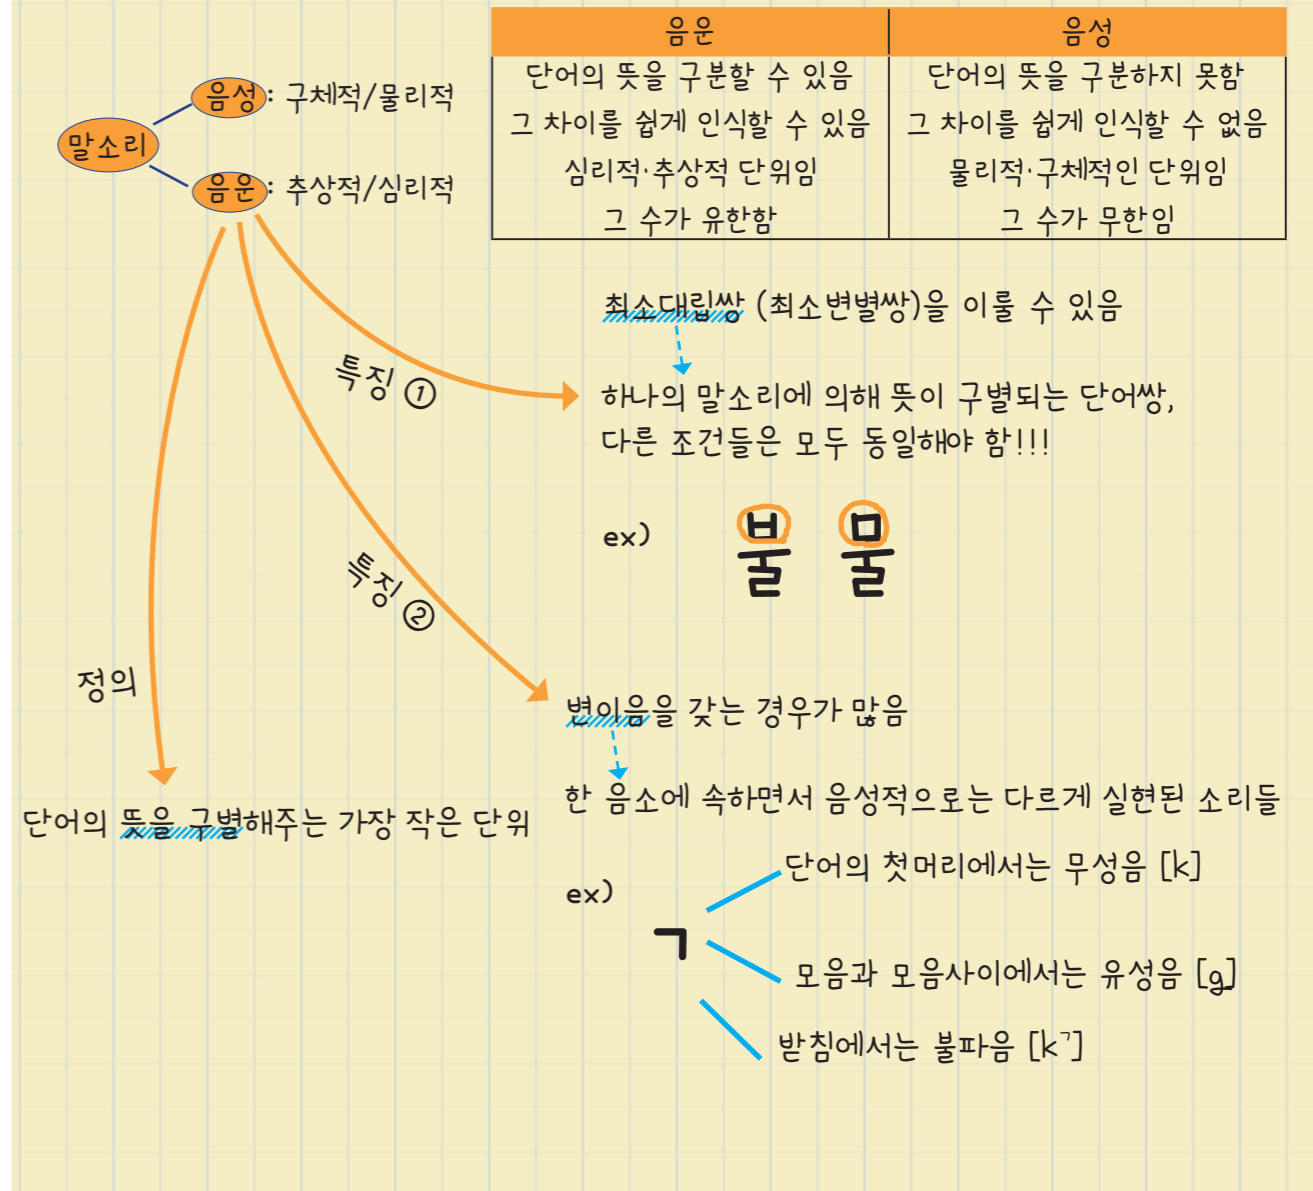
말소리

음성: 구체적/물리적

음운: 추상적/심리적

| 음운 | 음성 |
|---|---|
| 단어의 뜻을 구분할 수 있음 | 단어의 뜻을 구분하지 못함 |
| 그 차이를 쉽게 인식할 수 있음 | 그 차이를 쉽게 인식할 수 없음 |
| 심리적·추상적 단위임 | 물리적·구체적인 단위임 |
| 그 수가 유한함 | 그 수가 무한임 |

특징 ①

최소대립쌍 (최소변별쌍)을 이룰 수 있음

하나의 말소리에 의해 뜻이 구별되는 단어쌍, 다른 조건들은 모두 동일해야 함!!!

ex) 불 물

특징 ②

변이음을 갖는 경우가 많음

한 음소에 속하면서 음성적으로는 다르게 실현된 소리들

ex) ㄱ

단어의 첫머리에서는 무성음 [k]

모음과 모음사이에서는 유성음 [g]

받침에서는 불파음 [k˺]

정의

단어의 뜻을 구별해주는 가장 작은 단위